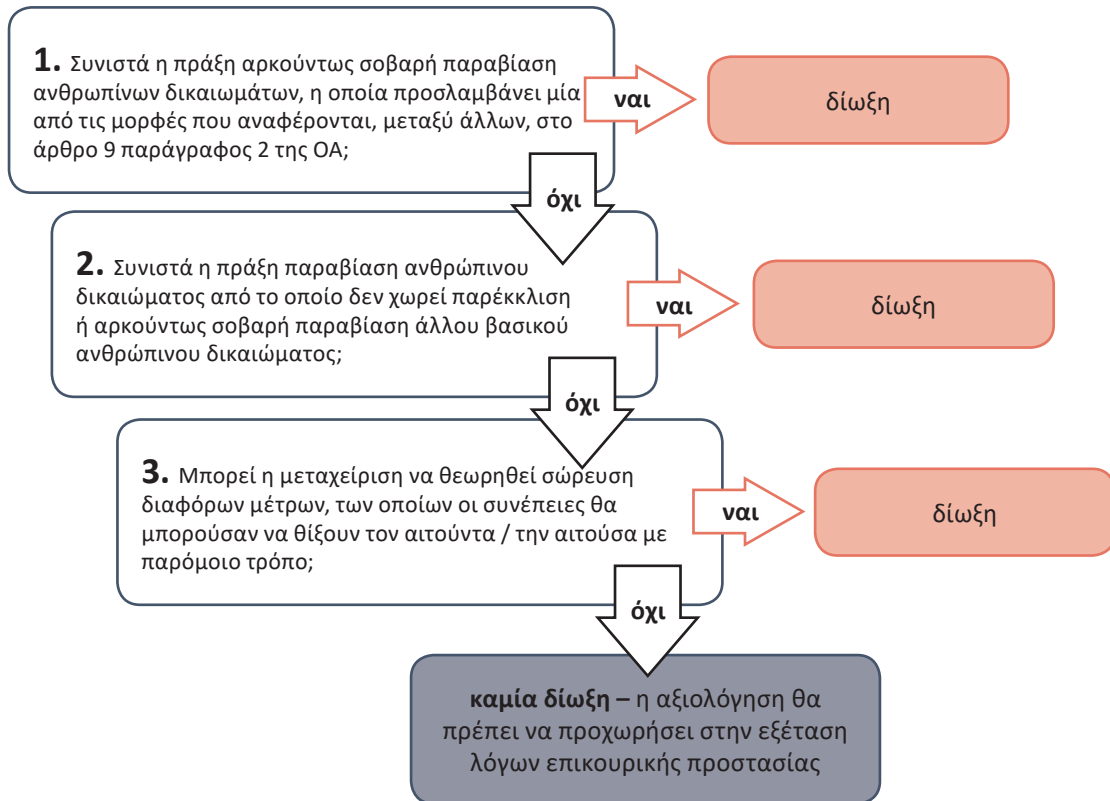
**1.** Συνιστά η πράξη αρκούντως σοβαρή παραβίαση ανθρωπίνων δικαιωμάτων, η οποία προσλαμβάνει μία από τις μορφές που αναφέρονται, μεταξύ άλλων, στο άρθρο 9 παράγραφος 2 της ΟΑ;

ναι

δίωξη

όχι

**2.** Συνιστά η πράξη παραβίαση ανθρώπινου δικαιώματος από το οποίο δεν χωρεί παρέκκλιση ή αρκούντως σοβαρή παραβίαση άλλου βασικού ανθρώπινου δικαιώματος;

ναι

δίωξη

όχι

**3.** Μπορεί η μεταχείριση να θεωρηθεί σώρευση διαφόρων μέτρων, των οποίων οι συνέπειες θα μπορούσαν να θίξουν τον αιτούντα / την αιτούσα με παρόμοιο τρόπο;

ναι

δίωξη

όχι

**καμία δίωξη** – η αξιολόγηση θα πρέπει να προχωρήσει στην εξέταση λόγων επικουρικής προστασίας